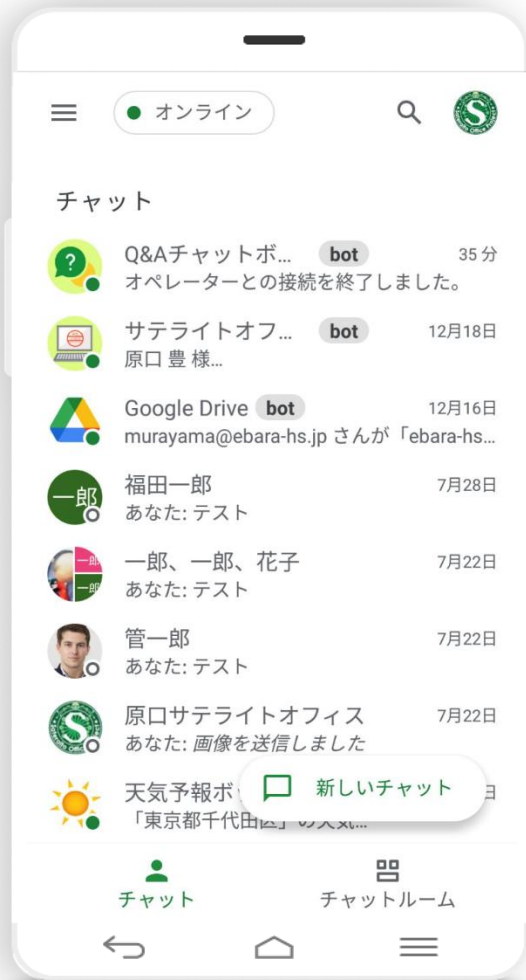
オンライン

チャット

Q&Aチャットボ... bot 35分
オペレーターとの接続を終了しました。

サテライトオフ... bot 12月18日
原口 豊 様...

Google Drive bot 12月16日
murayama@ebara-hs.jp さんが「ebara-hs...

一郎
福田一郎 7月28日
あなた: テスト

一郎、一郎、花子 7月22日
あなた: テスト

管一郎 7月22日
あなた: テスト

原口サテライトオフィス 7月22日
あなた: 画像を送信しました

天気予報ボ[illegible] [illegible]日
「東京都千代田区」の天気...

新しいチャット

チャット
チャットルーム